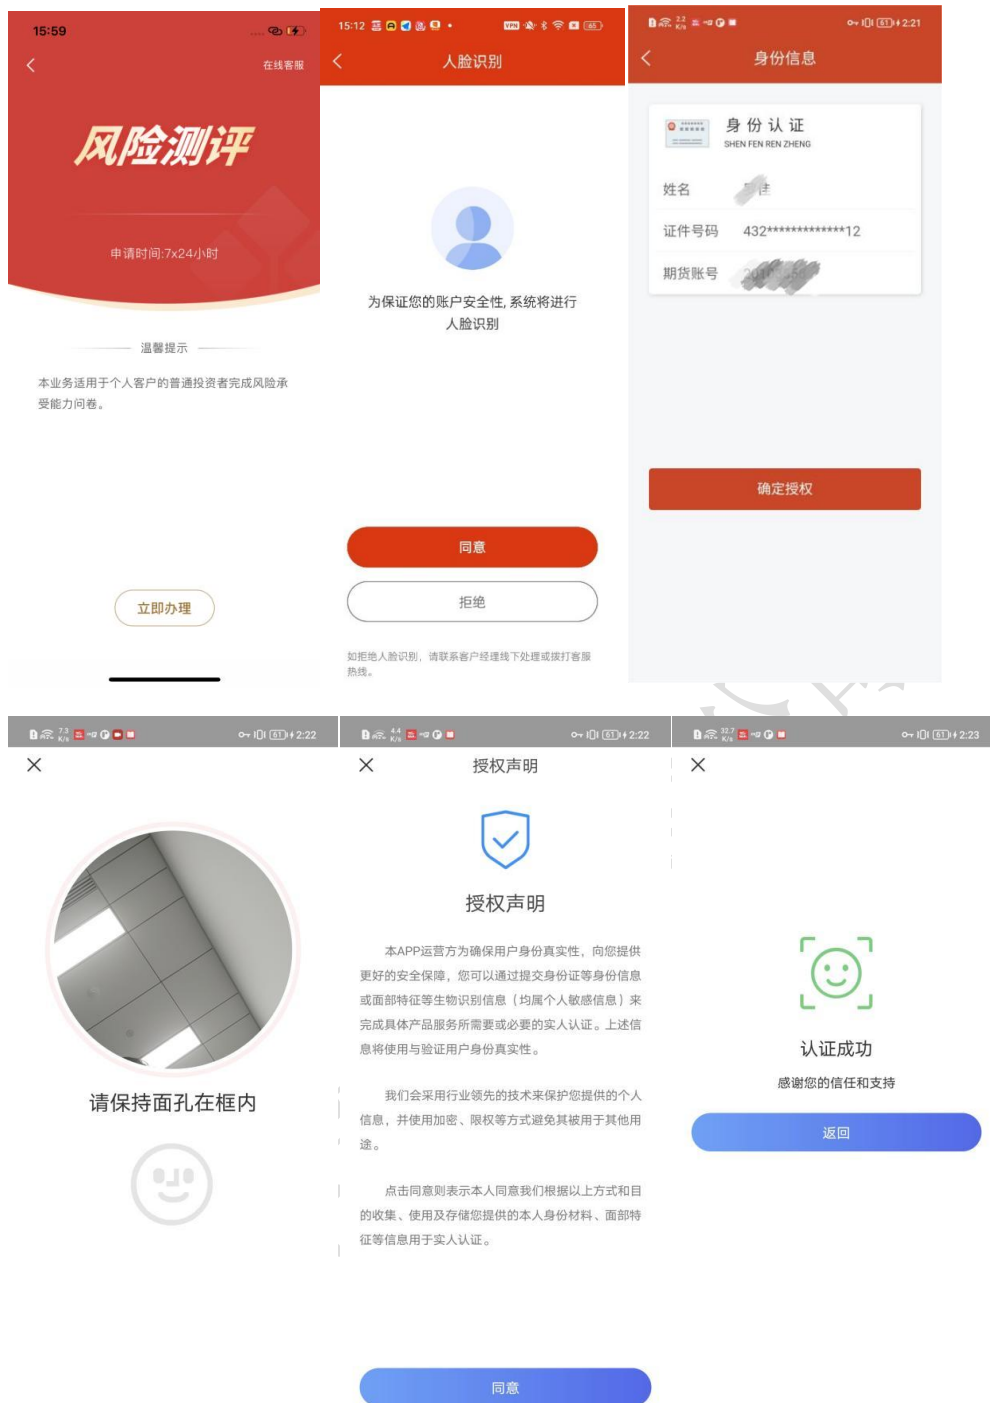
15:59

在线客服

风险测评

申请时间:7x24小时

温馨提示

本业务适用于个人客户的普通投资者完成风险承受能力问卷。

立即办理

15:12

人脸识别

为保证您的账户安全性，系统将进行人脸识别

同意

拒绝

如拒绝人脸识别，请联系客户经理线下处理或拨打客服热线。

2:21

身份信息

身 份 认 证
SHEN FEN REN ZHENG

姓名 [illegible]

证件号码 432************12

期货账号 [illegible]

确定授权

2:22

请保持面孔在框内

2:22

授权声明

授权声明

本APP运营方为确保用户身份真实性，向您提供更好的安全保障，您可以通过提交身份证等身份信息或面部特征等生物识别信息（均属个人敏感信息）来完成具体产品服务所需要或必要的实人认证。上述信息将使用与验证用户身份真实性。

我们会采用行业领先的技术来保护您提供的个人信息，并使用加密、限权等方式避免其被用于其他用途。

点击同意则表示本人同意我们根据以上方式和目的收集、使用及存储您提供的本人身份材料、面部特征等信息用于实人认证。

同意

2:23

认证成功

感谢您的信任和支持

返回